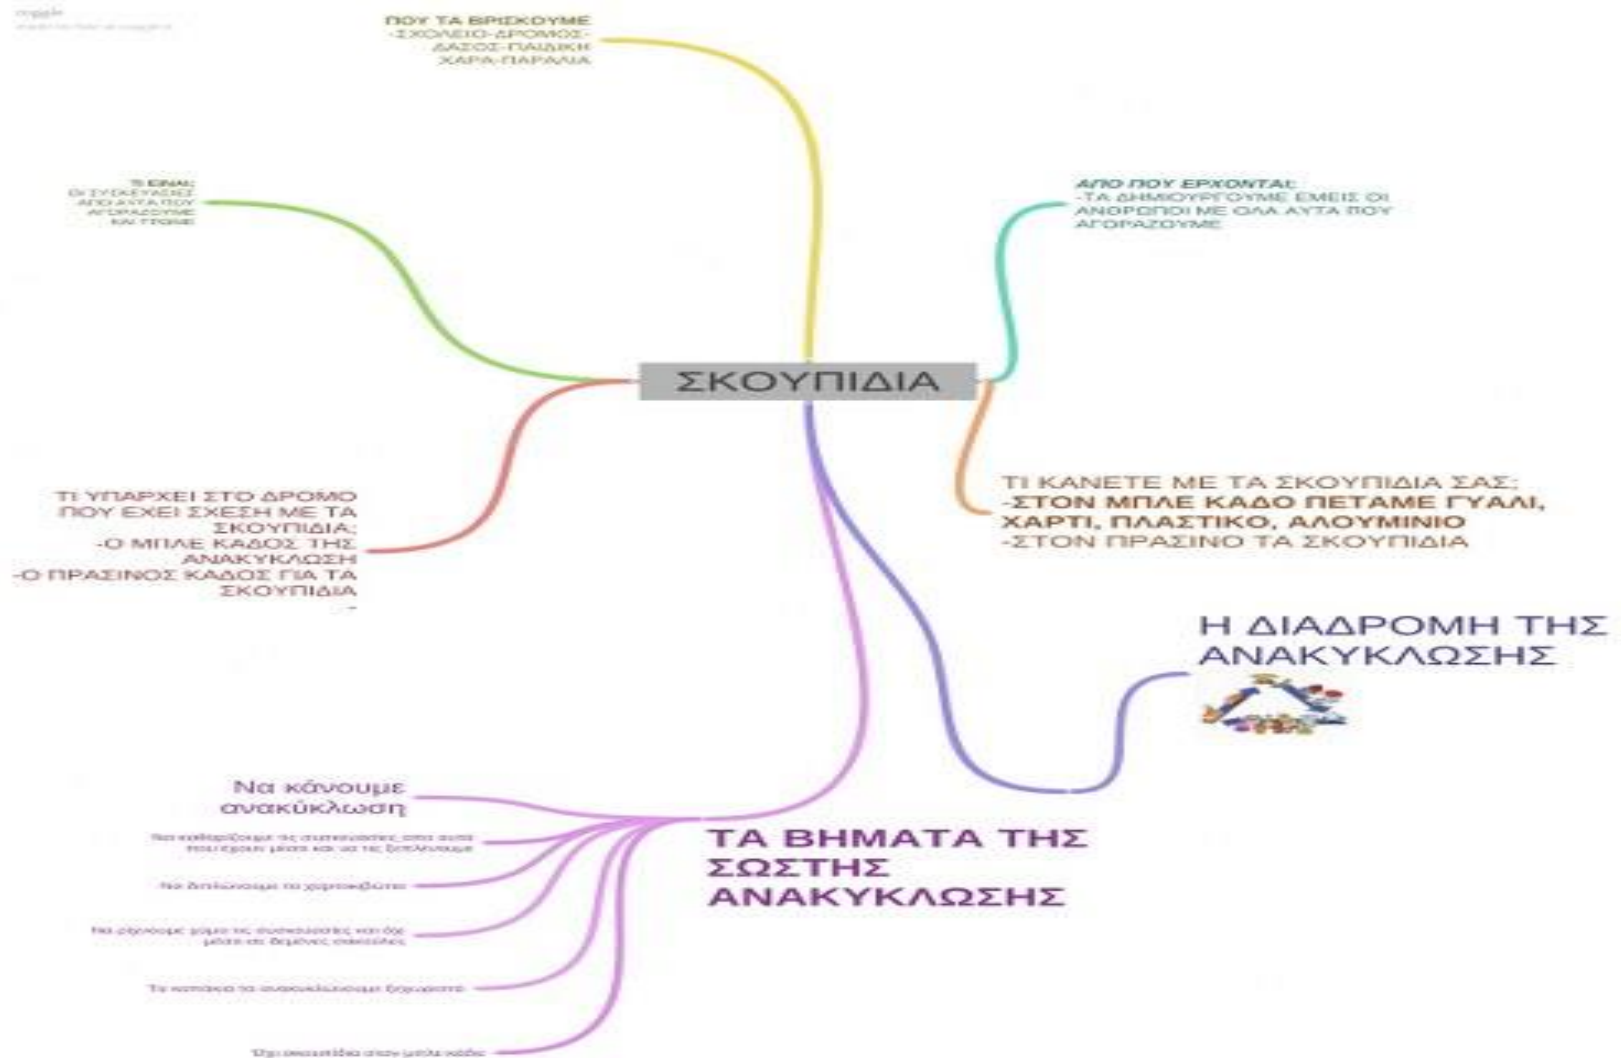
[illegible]

ΠΟΥ ΤΑ ΒΡΙΣΚΟΥΜΕ
-ΣΧΟΛΕΙΟ-ΔΡΟΜΟΣ-ΔΑΣΟΣ-ΠΑΙΔΙΚΗ ΧΑΡΑ-ΠΑΡΑΛΙΑ

ΤΙ ΕΙΝΑΙ:
ΟΙ ΣΥΣΚΕΥΑΣΙΕΣ ΑΠΟ ΑΥΤΑ ΠΟΥ ΑΓΟΡΑΖΟΥΜΕ ΚΑΙ ΤΡΩΜΕ

ΑΠΟ ΠΟΥ ΕΡΧΟΝΤΑΙ:
-ΤΑ ΔΗΜΙΟΥΡΓΟΥΜΕ ΕΜΕΙΣ ΟΙ ΑΝΘΡΩΠΟΙ ΜΕ ΟΛΑ ΑΥΤΑ ΠΟΥ ΑΓΟΡΑΖΟΥΜΕ

ΣΚΟΥΠΙΔΙΑ

ΤΙ ΥΠΑΡΧΕΙ ΣΤΟ ΔΡΟΜΟ ΠΟΥ ΕΧΕΙ ΣΧΕΣΗ ΜΕ ΤΑ ΣΚΟΥΠΙΔΙΑ;
-Ο ΜΠΛΕ ΚΑΔΟΣ ΤΗΣ ΑΝΑΚΥΚΛΩΣΗ
-Ο ΠΡΑΣΙΝΟΣ ΚΑΔΟΣ ΓΙΑ ΤΑ ΣΚΟΥΠΙΔΙΑ
-

ΤΙ ΚΑΝΕΤΕ ΜΕ ΤΑ ΣΚΟΥΠΙΔΙΑ ΣΑΣ;
-ΣΤΟΝ ΜΠΛΕ ΚΑΔΟ ΠΕΤΑΜΕ ΓΥΑΛΙ, ΧΑΡΤΙ, ΠΛΑΣΤΙΚΟ, ΑΛΟΥΜΙΝΙΟ
-ΣΤΟΝ ΠΡΑΣΙΝΟ ΤΑ ΣΚΟΥΠΙΔΙΑ

Η ΔΙΑΔΡΟΜΗ ΤΗΣ ΑΝΑΚΥΚΛΩΣΗΣ

Να κάνουμε ανακύκλωση

Να καθαρίζουμε τις συσκευασίες από αυτά που έχουν μέσα και να τις ξεπλένουμε

Να διπλώνουμε τα χαρτοκούτια

Να ρίχνουμε χύμα τις συσκευασίες και όχι μέσα σε δεμένες σακούλες

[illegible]

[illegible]

ΤΑ ΒΗΜΑΤΑ ΤΗΣ ΣΩΣΤΗΣ ΑΝΑΚΥΚΛΩΣΗΣ